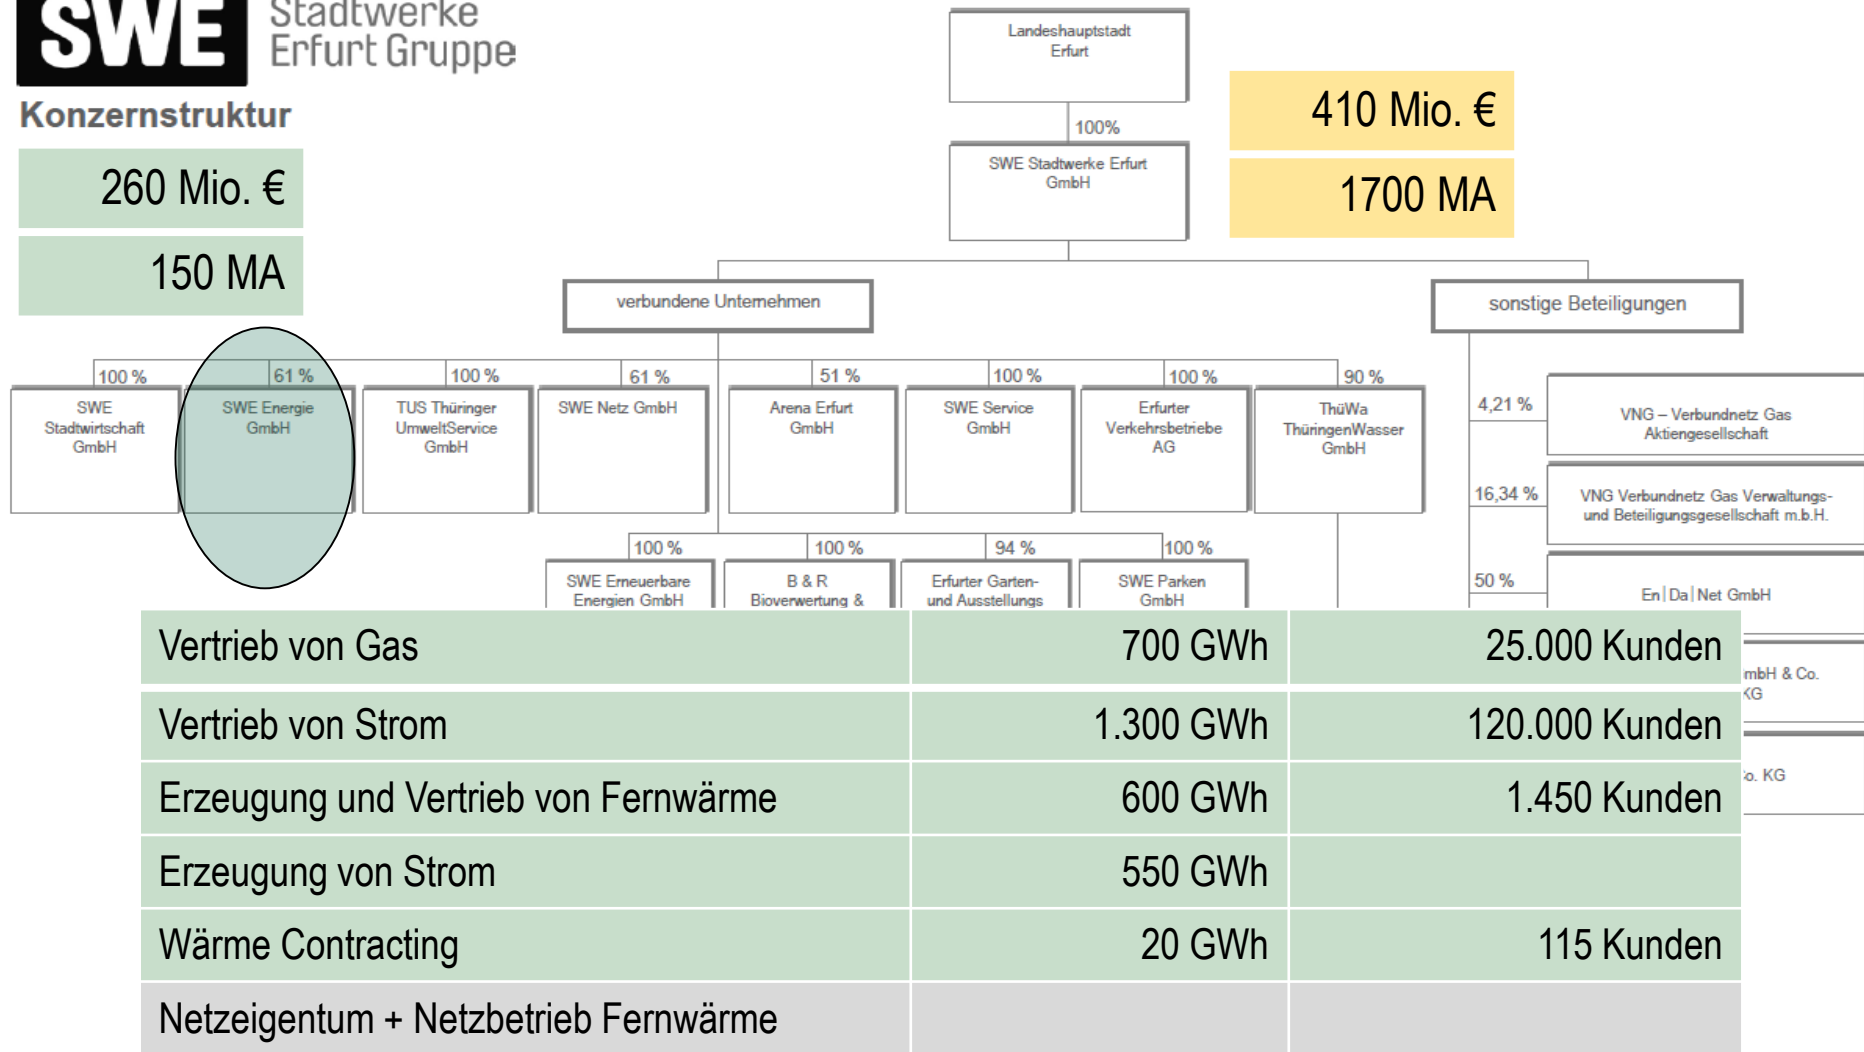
SWE Stadtwerke Erfurt Gruppe

Konzernstruktur

260 Mio. €

150 MA

Landeshauptstadt Erfurt

100%

SWE Stadtwerke Erfurt GmbH

410 Mio. €

1700 MA

verbundene Unternehmen

sonstige Beteiligungen

100 % SWE Stadtwirtschaft GmbH

61 % SWE Energie GmbH

100 % TUS Thüringer UmweltService GmbH

61 % SWE Netz GmbH

51 % Arena Erfurt GmbH

100 % SWE Service GmbH

100 % Erfurter Verkehrsbetriebe AG

90 % ThüWa ThüringenWasser GmbH

4,21 % VNG – Verbundnetz Gas Aktiengesellschaft

16,34 % VNG Verbundnetz Gas Verwaltungs- und Beteiligungsgesellschaft m.b.H.

50 % En|Da|Net GmbH

100 % SWE Erneuerbare Energien GmbH

100 % B & R Bioverwertung &

94 % Erfurter Garten- und Ausstellungs

100 % SWE Parken GmbH

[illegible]mbH & Co. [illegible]G

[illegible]o. KG

| Vertrieb von Gas | 700 GWh | 25.000 Kunden |
|---|---|---|
| Vertrieb von Strom | 1.300 GWh | 120.000 Kunden |
| Erzeugung und Vertrieb von Fernwärme | 600 GWh | 1.450 Kunden |
| Erzeugung von Strom | 550 GWh | |
| Wärme Contracting | 20 GWh | 115 Kunden |
| Netzeigentum + Netzbetrieb Fernwärme | | |